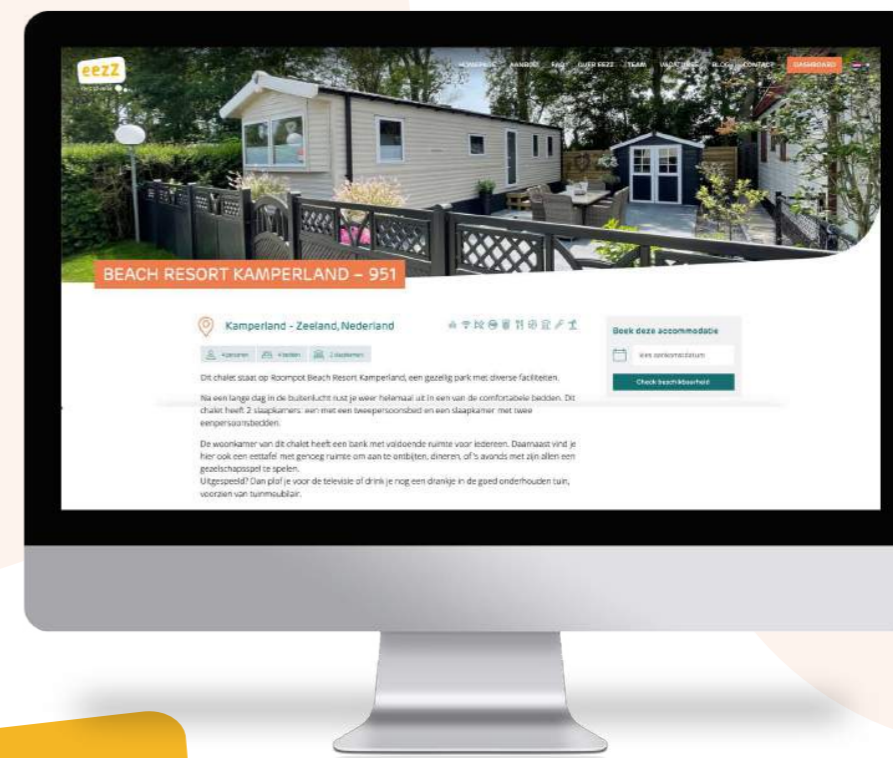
eezz

HOMEPAGE AANBOD FAQ OVER EEZZ TEAM VACATURES BLOG CONTACT DASHBOARD

BEACH RESORT KAMPERLAND – 951

Kamperland - Zeeland, Nederland

4 personen 4 bedden 2 slaapkamers

Dit chalet staat op Roompot Beach Resort Kamperland, een gezellig park met diverse faciliteiten.

Na een lange dag in de buitenlucht rust je weer helemaal uit in een van de comfortabele bedden. Dit chalet heeft 2 slaapkamers: een met een tweepersoonsbed en een slaapkamer met twee eenpersoonsbedden.

De woonkamer van dit chalet heeft een bank met voldoende ruimte voor iedereen. Daarnaast vind je hier ook een eettafel met genoeg ruimte om aan te ontbijten, dineren, of 's avonds met zijn allen een gezelschapsspel te spelen.
Uitgespeeld? Dan plof je voor de televisie of drink je nog een drankje in de goed onderhouden tuin, voorzien van tuinmeubilair.

Boek deze accommodatie

Kies aankomstdatum

Check beschikbaarheid